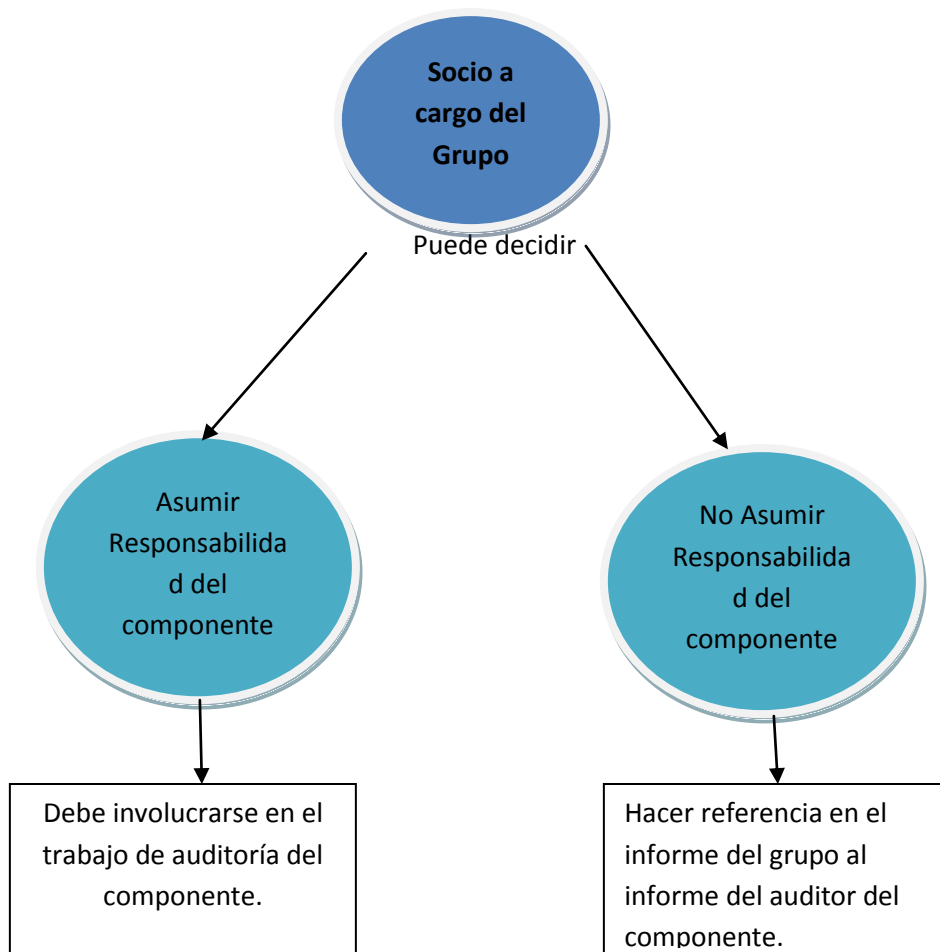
Socio a cargo del Grupo

Puede decidir

Asumir Responsabilidad del componente

No Asumir Responsabilidad del componente

Debe involucrarse en el trabajo de auditoría del componente.

Hacer referencia en el informe del grupo al informe del auditor del componente.